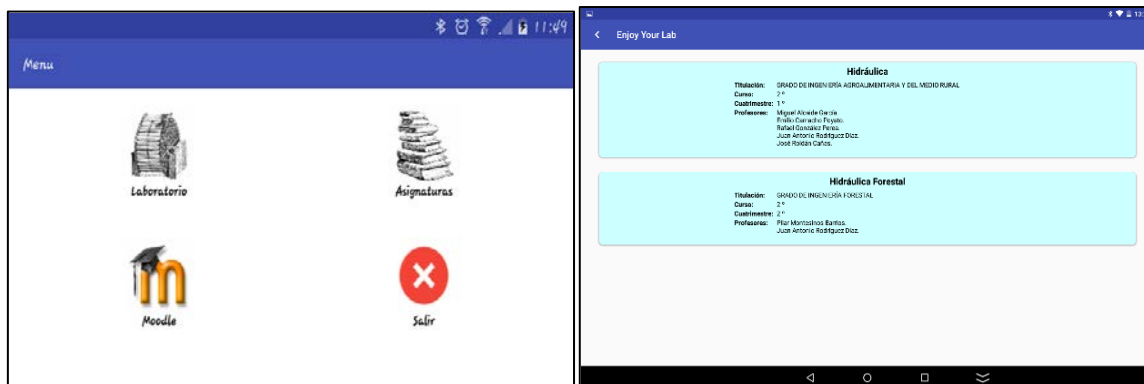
11:49

Menu

Laboratorio

Asignaturas

Moodle

Salir

13:

Enjoy Your Lab

Hidráulica

Titulación: GRADO DE INGENIERÍA AGROALIMENTARIA Y DEL MEDIO RURAL
Curso: 2º
Cuatrimestre: 1º
Profesores: Miguel Alcalde García.
Emilio Camacho Poyato.
Rafael González Perea.
Juan Antonio Rodríguez Díaz.
José Roldán Cañas.

Hidráulica Forestal

Titulación: GRADO DE INGENIERÍA FORESTAL
Curso: 2º
Cuatrimestre: 2º
Profesores: Pilar Montesinos Barrios.
Juan Antonio Rodríguez Díaz.